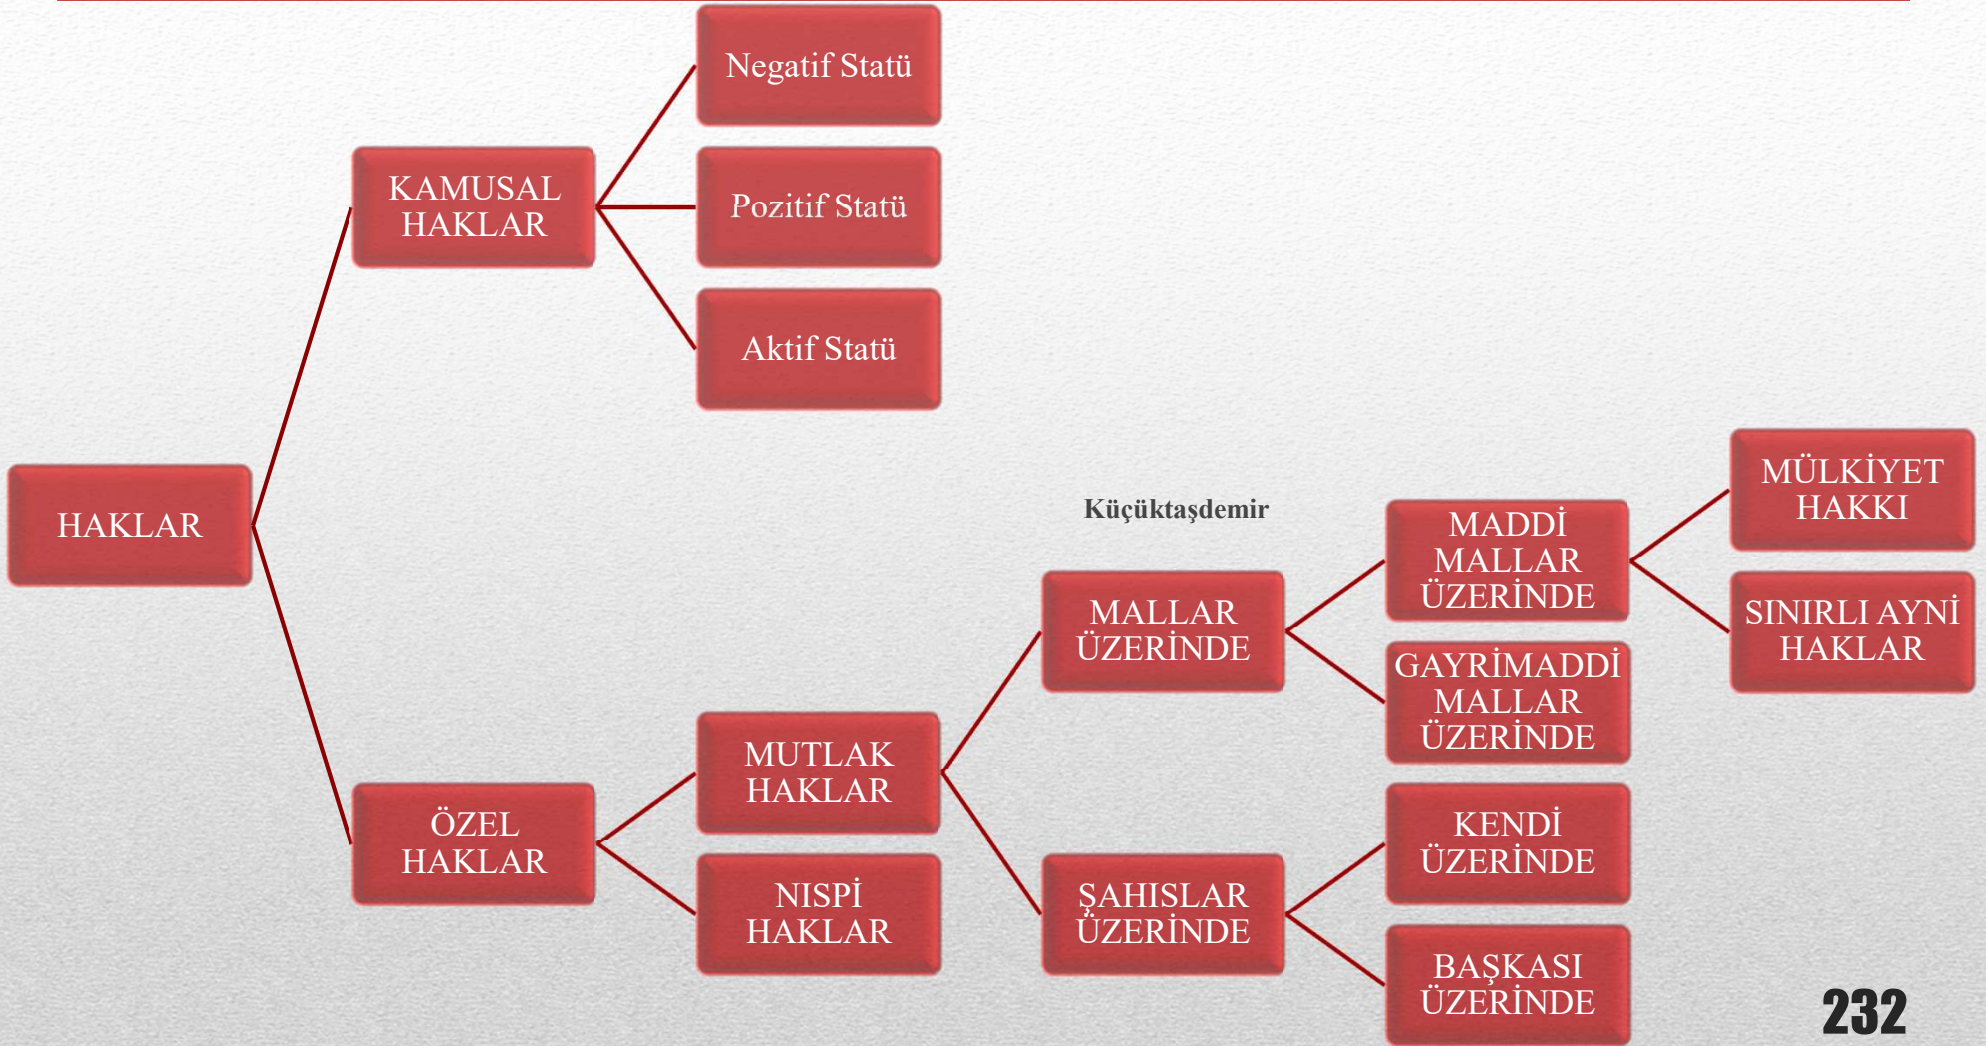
Negatif Statü

KAMUSAL HAKLAR

Pozitif Statü

Aktif Statü

HAKLAR

Küçüktaşdemir

MÜLKİYET HAKKI

MADDİ MALLAR ÜZERİNDE

MALLAR ÜZERİNDE

SINIRLI AYNİ HAKLAR

GAYRİMADDİ MALLAR ÜZERİNDE

MUTLAK HAKLAR

ÖZEL HAKLAR

KENDİ ÜZERİNDE

NISPİ HAKLAR

ŞAHISLAR ÜZERİNDE

BAŞKASI ÜZERİNDE

232